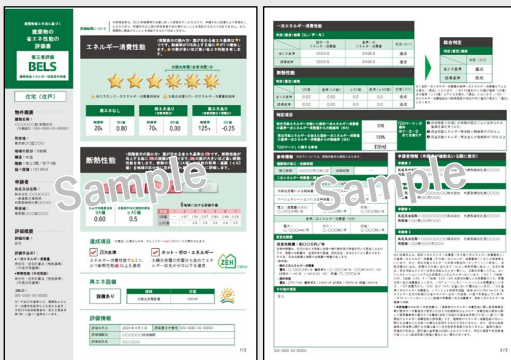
建築物の
省エネ性能の
評価書

第三者評価
BELS

住宅（住戸）

物件概要

申請者

評価概要

エネルギー消費性能

★★★★★★

断熱性能

達成項目

ZEH水準

ネット・ゼロ・エネルギー

再エネ設備

設備あり

評価情報

Sample

1/2

一次エネルギー消費量

断熱性能

特記事項

総合判定

適合

参考情報

申請情報

Sample

2/2